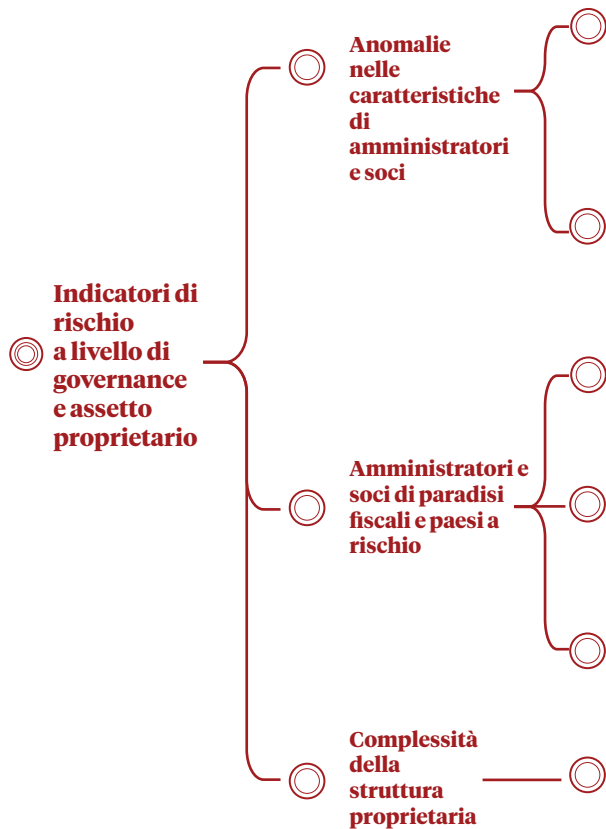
Indicatori di rischio a livello di governance e assetto proprietario

Anomalie nelle caratteristiche di amministratori e soci

Amministratori e soci di paradisi fiscali e paesi a rischio

Complessità della struttura proprietaria